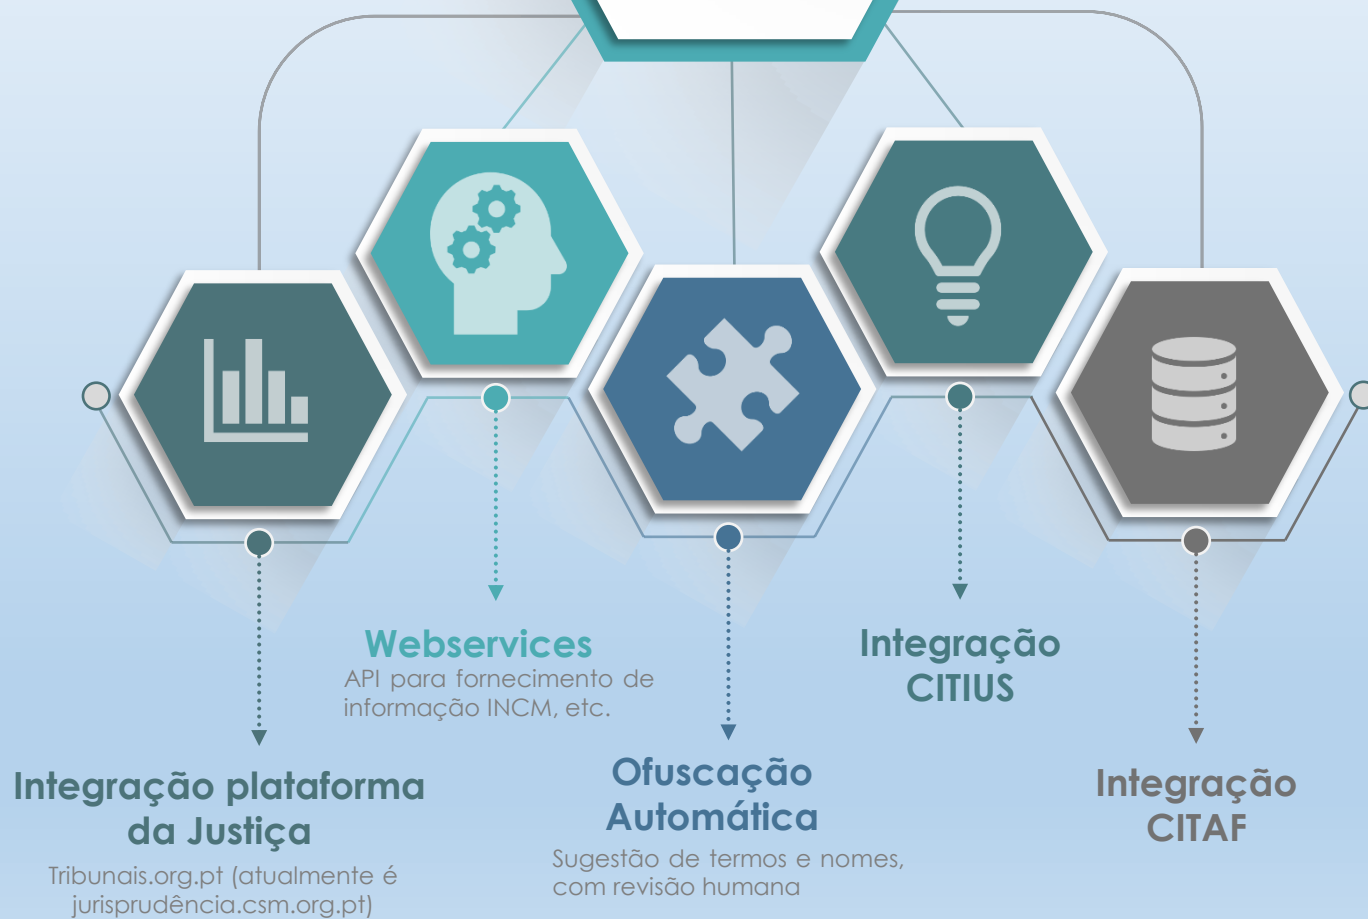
Webservices
API para fornecimento de informação INCM, etc.

Integração CITIUS

Integração plataforma da Justiça
Tribunais.org.pt (atualmente é jurisprudência.csm.org.pt)

Ofuscação Automática
Sugestão de termos e nomes, com revisão humana

Integração CITAF